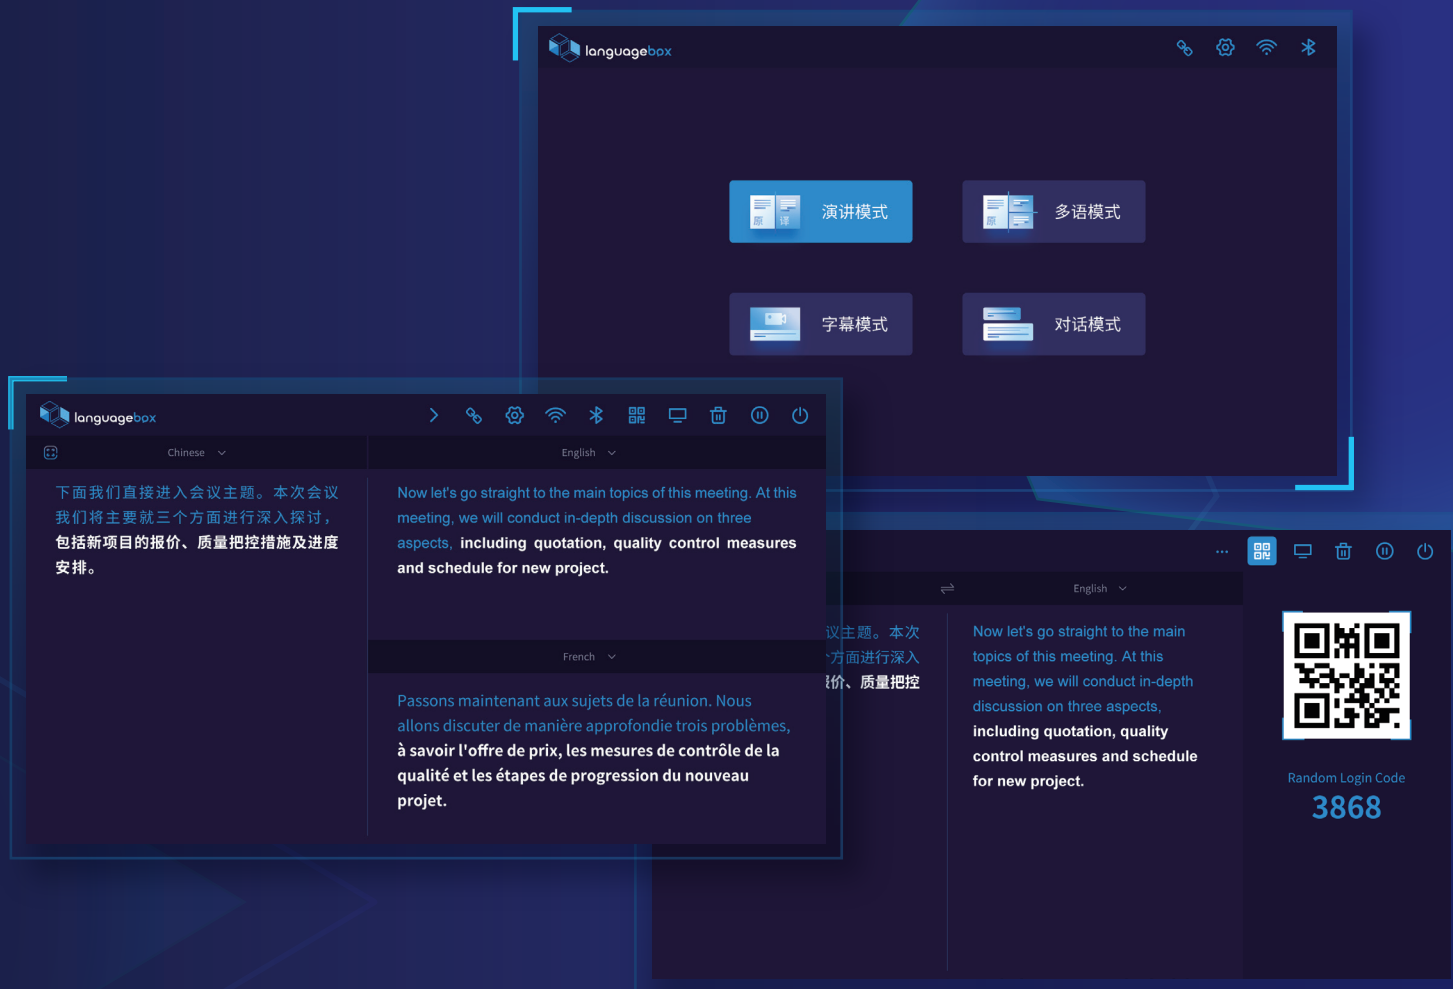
languagebox

演讲模式

多语模式

字幕模式

对话模式

languagebox

Chinese

English

下面我们直接进入会议主题。本次会议我们将主要就三个方面进行深入探讨，包括新项目的报价、质量把控措施及进度安排。

Now let's go straight to the main topics of this meeting. At this meeting, we will conduct in-depth discussion on three aspects, including quotation, quality control measures and schedule for new project.

French

Passons maintenant aux sujets de la réunion. Nous allons discuter de manière approfondie trois problèmes, à savoir l'offre de prix, les mesures de contrôle de la qualité et les étapes de progression du nouveau projet.

...

English

议主题。本次
方面进行深入
价、质量把控

Now let's go straight to the main topics of this meeting. At this meeting, we will conduct in-depth discussion on three aspects, including quotation, quality control measures and schedule for new project.

Random Login Code
3868